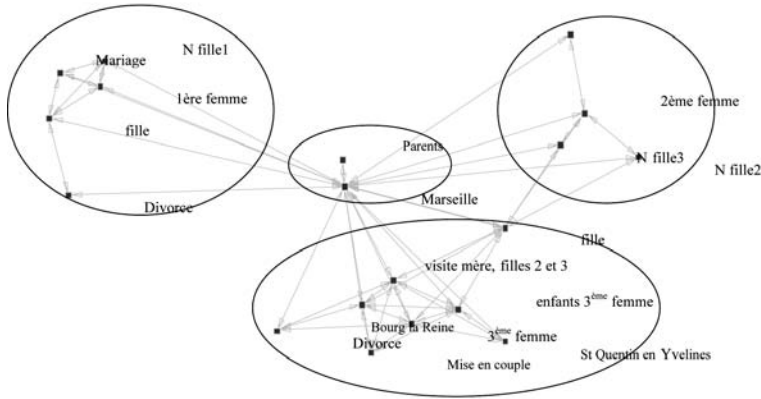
Mariage
N fille1
1ère femme
fille
Divorce
Parents
Marseille
2ème femme
N fille3
N fille2
fille
visite mère, filles 2 et 3
enfants 3$^{ème}$ femme
Bourg la Reine
3$^{ème}$ femme
Divorce
Mise en couple
St Quentin en Yvelines